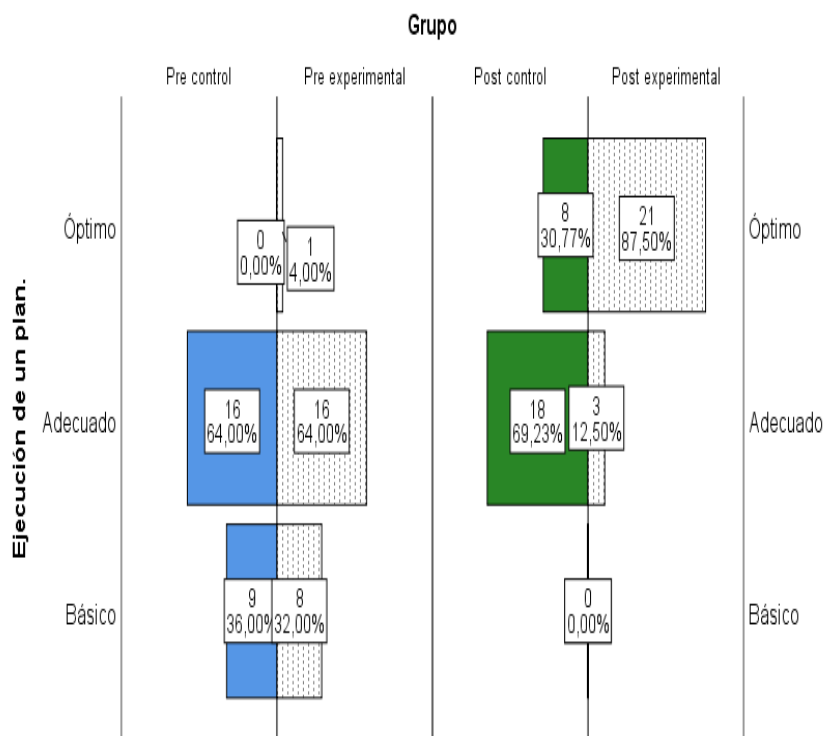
Grupo

Pre control | Pre experimental | Post control | Post experimental

Ejecución de un plan.

Óptimo
0
0,00%
1
4,00%
8
30,77%
21
87,50%
Óptimo

Adecuado
16
64,00%
16
64,00%
18
69,23%
3
12,50%
Adecuado

Básico
9
36,00%
8
32,00%
0
0,00%
Básico